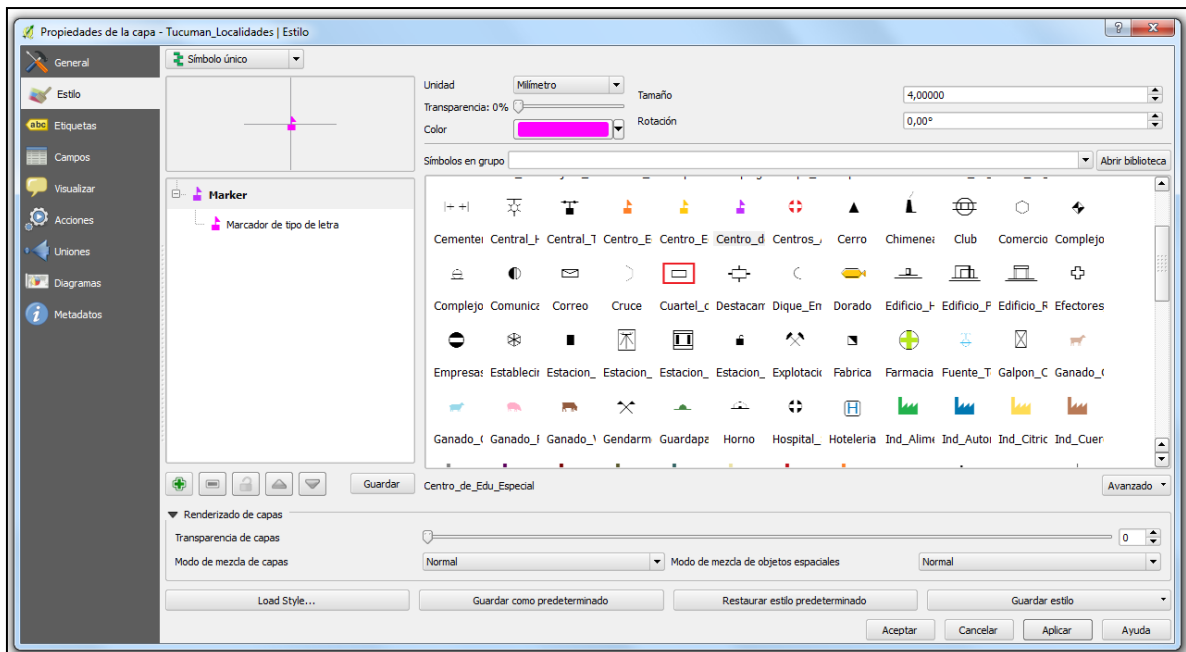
Propiedades de la capa - Tucuman_Localidades | Estilo

General
Estilo
Etiquetas
Campos
Visualizar
Acciones
Uniones
Diagramas
Metadatos

Símbolo único

Unidad Milímetro
Transparencia: 0%
Color
Tamaño 4,00000
Rotación 0,00°

Marker
Marcador de tipo de letra

Símbolos en grupo
Abrir biblioteca

Cementeı Central_I Central_T Centro_E Centro_E Centro_d Centros_ Cerro Chimenea Club Comercio Complejo
Complejo Comunica Correo Cruce Cuartel_c Destacarr Dique_En Dorado Edificio_I Edificio_F Edificio_F Efectores
Empresas Estableci Estacion_ Estacion_ Estacion_ Estacion_ Explotació Fabrica Farmacia Fuente_T Galpon_C Ganado_(
Ganado_( Ganado_I Ganado_\ Gendarm Guardapa Horno Hospital_ Hoteleria Ind_Alim Ind_Autoı Ind_Citric Ind_Cuer

Guardar
Centro_de_Edu_Especial
Avanzado

Renderizado de capas
Transparencia de capas 0
Modo de mezcla de capas Normal
Modo de mezcla de objetos espaciales Normal

Load Style...
Guardar como predeterminado
Restaurar estilo predeterminado
Guardar estilo

Aceptar Cancelar Aplicar Ayuda